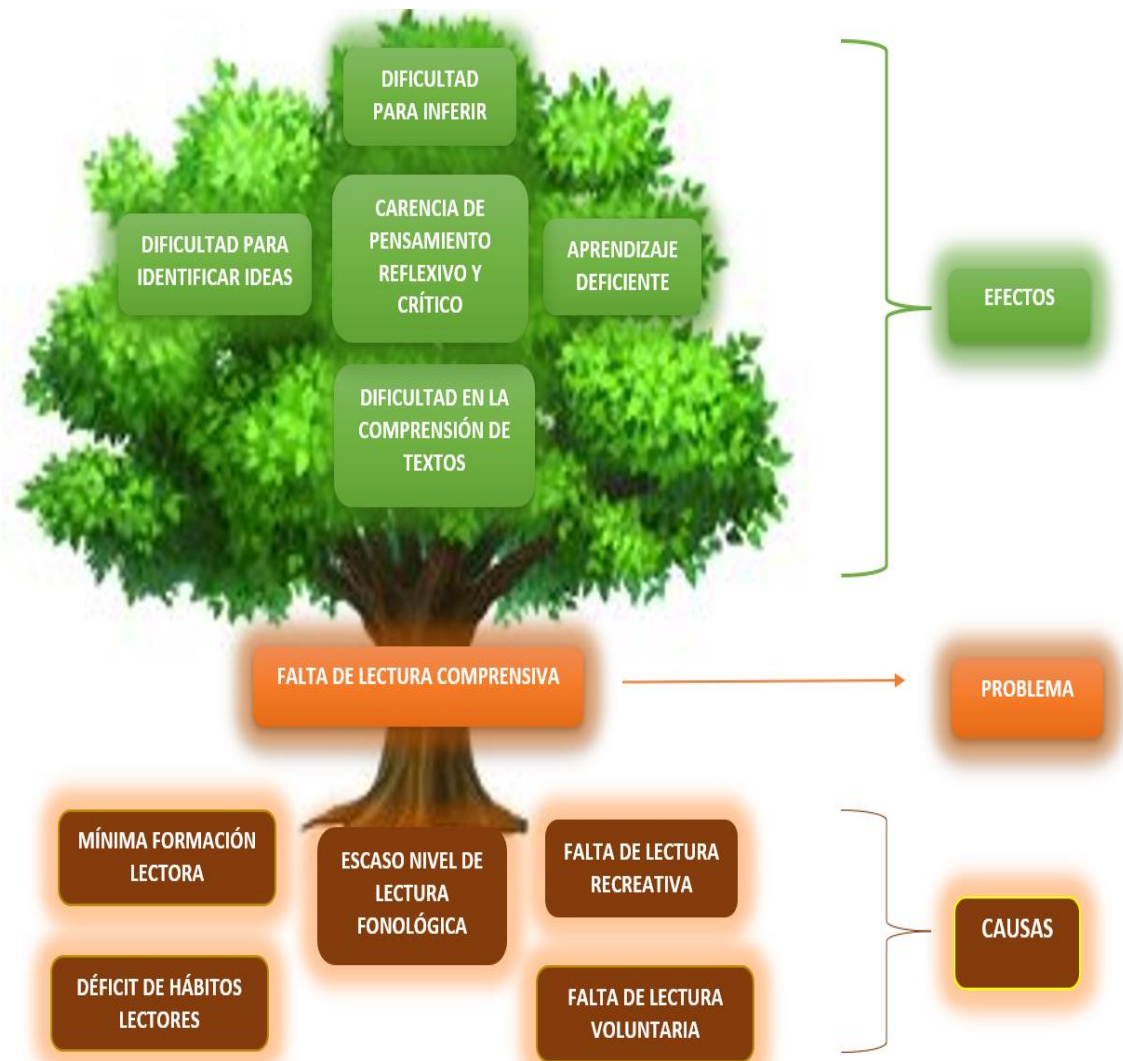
DIFICULTAD PARA INFERIR

DIFICULTAD PARA IDENTIFICAR IDEAS

CARENCIA DE PENSAMIENTO REFLEXIVO Y CRÍTICO

APRENDIZAJE DEFICIENTE

EFECTOS

DIFICULTAD EN LA COMPRENSIÓN DE TEXTOS

FALTA DE LECTURA COMPRENSIVA

PROBLEMA

MÍNIMA FORMACIÓN LECTORA

ESCASO NIVEL DE LECTURA FONOLÓGICA

FALTA DE LECTURA RECREATIVA

CAUSAS

DÉFICIT DE HÁBITOS LECTORES

FALTA DE LECTURA VOLUNTARIA